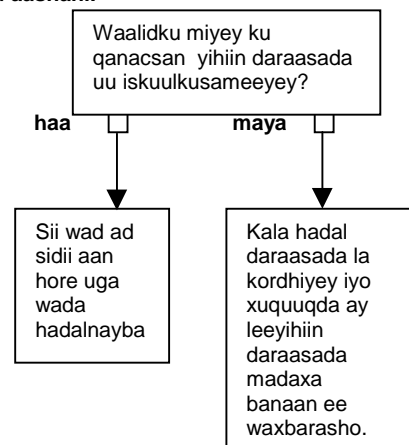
Waalidku miyey ku qanacsan yihiin daraasada uu iskuulkusameeyey?

haa

maya

Sii wad ad sidii aan hore uga wada hadalnayba

Kala hadal daraasada la kordhiyey iyo xuquuqda ay leeyihiin daraasada madaxa banaan ee waxbarasho.